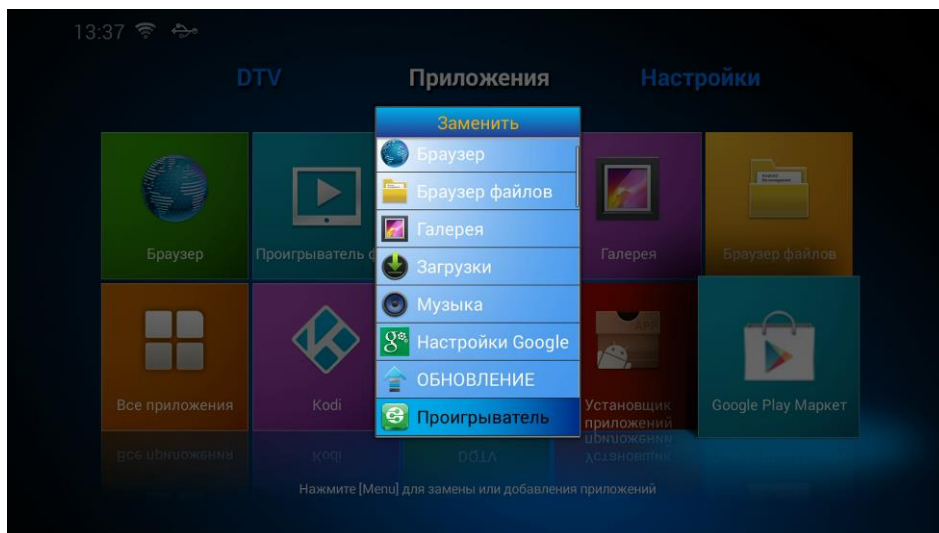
13:37

DTV Приложения Настройки

Заменить
Браузер
Браузер файлов
Галерея
Загрузки
Музыка
Настройки Google
ОБНОВЛЕНИЕ
Проигрыватель

Браузер
Проигрыватель ф
Галерея
Браузер файлов
Все приложения
Kodi
Установщик приложений
Google Play Маркет

Нажмите [Menu] для замены или добавления приложений